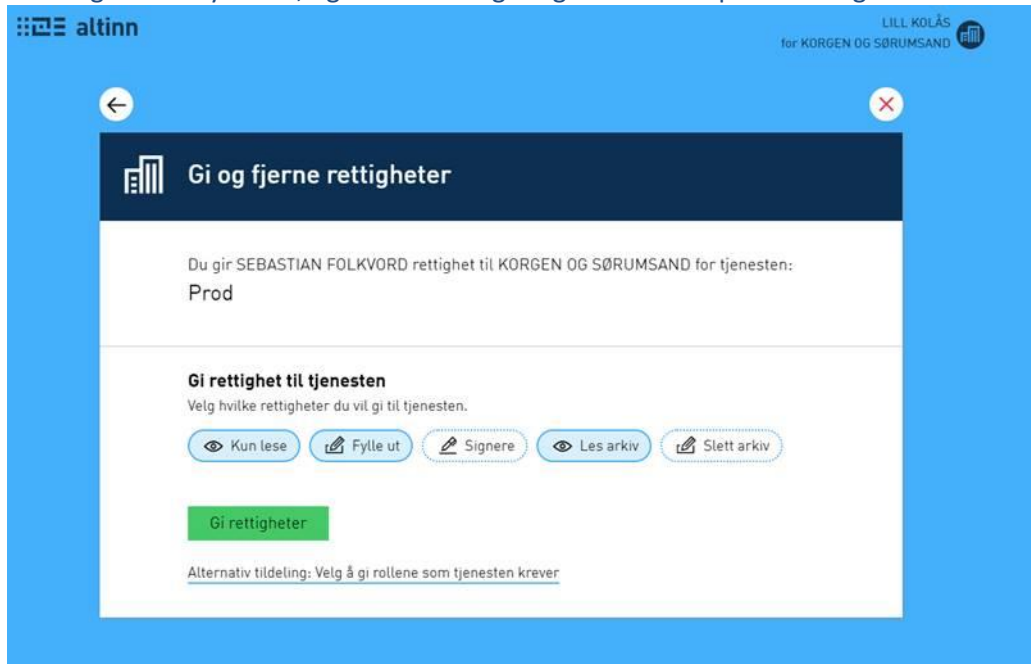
altinn

LILL KOLÅS
for KORGEN OG SØRUMSAND

Gi og fjerne rettigheter

Du gir SEBASTIAN FOLKVORD rettighet til KORGEN OG SØRUMSAND for tjenesten:
Prod

Gi rettighet til tjenesten
Velg hvilke rettigheter du vil gi til tjenesten.

Kun lese
Fylle ut
Signere
Les arkiv
Slett arkiv

Gi rettigheter

Alternativ tildeling: Velg å gi rollene som tjenesten krever